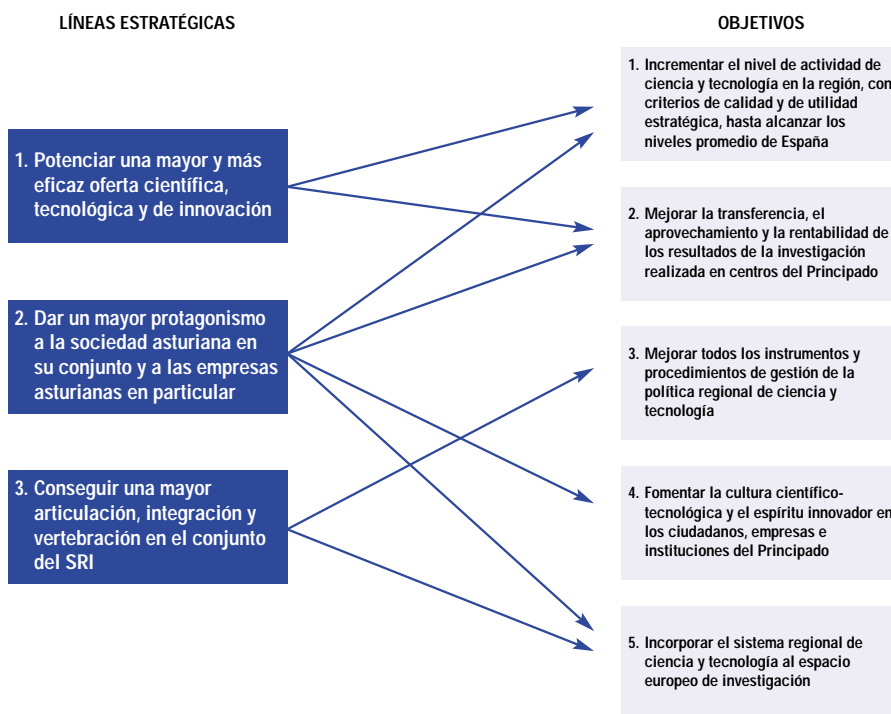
LÍNEAS ESTRATÉGICAS

OBJETIVOS

1. Potenciar una mayor y más eficaz oferta científica, tecnológica y de innovación

2. Dar un mayor protagonismo a la sociedad asturiana en su conjunto y a las empresas asturianas en particular

3. Conseguir una mayor articulación, integración y vertebración en el conjunto del SRI

1. Incrementar el nivel de actividad de ciencia y tecnología en la región, con criterios de calidad y de utilidad estratégica, hasta alcanzar los niveles promedio de España

2. Mejorar la transferencia, el aprovechamiento y la rentabilidad de los resultados de la investigación realizada en centros del Principado

3. Mejorar todos los instrumentos y procedimientos de gestión de la política regional de ciencia y tecnología

4. Fomentar la cultura científico-tecnológica y el espíritu innovador en los ciudadanos, empresas e instituciones del Principado

5. Incorporar el sistema regional de ciencia y tecnología al espacio europeo de investigación